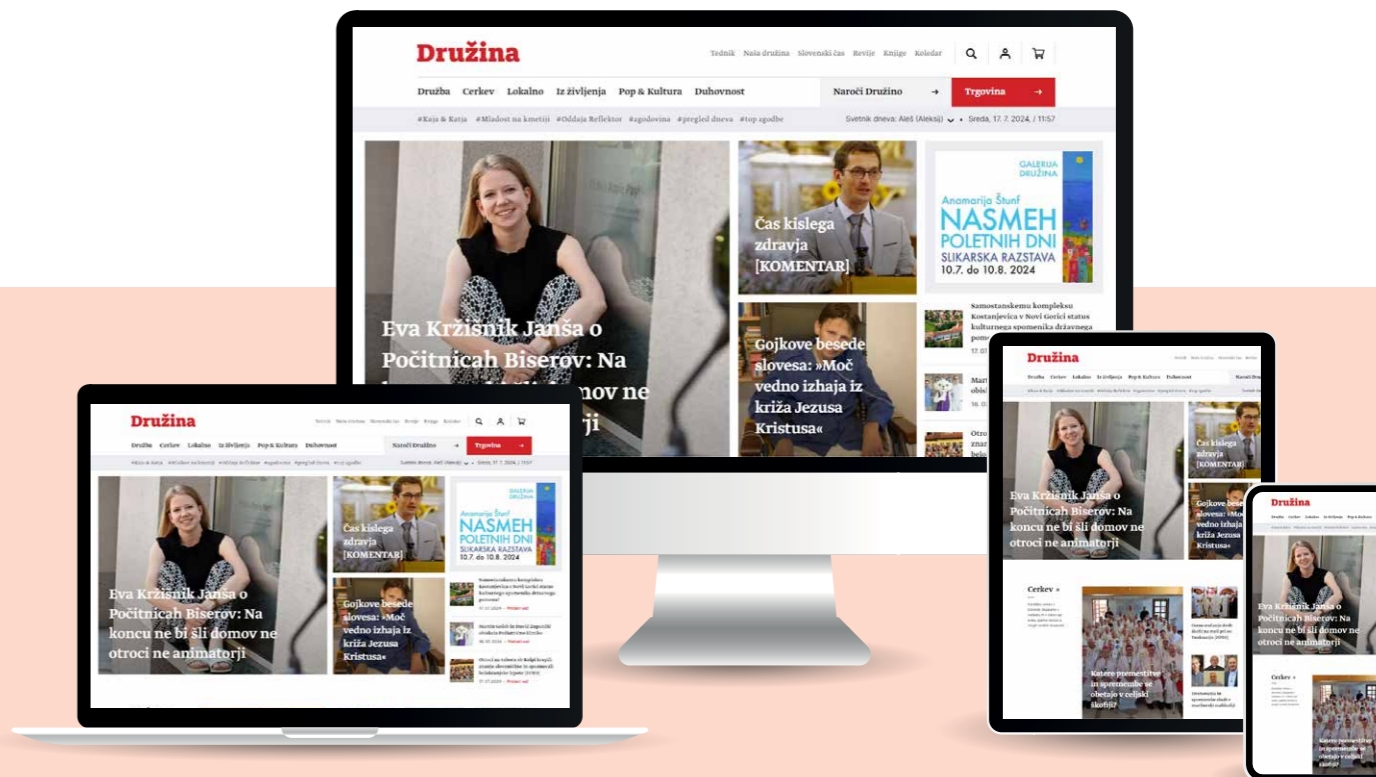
Družina

Tednik Naša družina Slovenski čas Revije Knjige Koledar

Družba Cerkev Lokalno Iz življenja Pop & Kultura Duhovnost

Naroči Družino →

Trgovina →

#Kaja & Katja #Mladost na kmetiji #Oddaja Reflektor #zgodovina #pregled dneva #top zgodbe

Svetnik dneva: Aleš (Aleksij) • Sreda, 17. 7. 2024 / 11:57

Eva Kržišnik Janša o Počitnicah Biserov: Na koncu ne bi šli domov ne otroci ne animatorji

Čas kislega zdravja [KOMENTAR]

GALERIJA DRUŽINA
Anamarija Štunf
NASMEH POLETNIH DNI
SLIKARSKA RAZSTAVA
10.7. do 10.8. 2024

Gojkove besede slovesa: »Moč vedno izhaja iz križa Jezusa Kristusa«

Samostanskemu kompleksu Kostanjevica v Novi Gorici status kulturnega spomenika državnega pomena

17. 07. 2024

16. 07. 2024

Cerkev »

Katere premestitve in spremembe se obetajo v celjski škofiji?